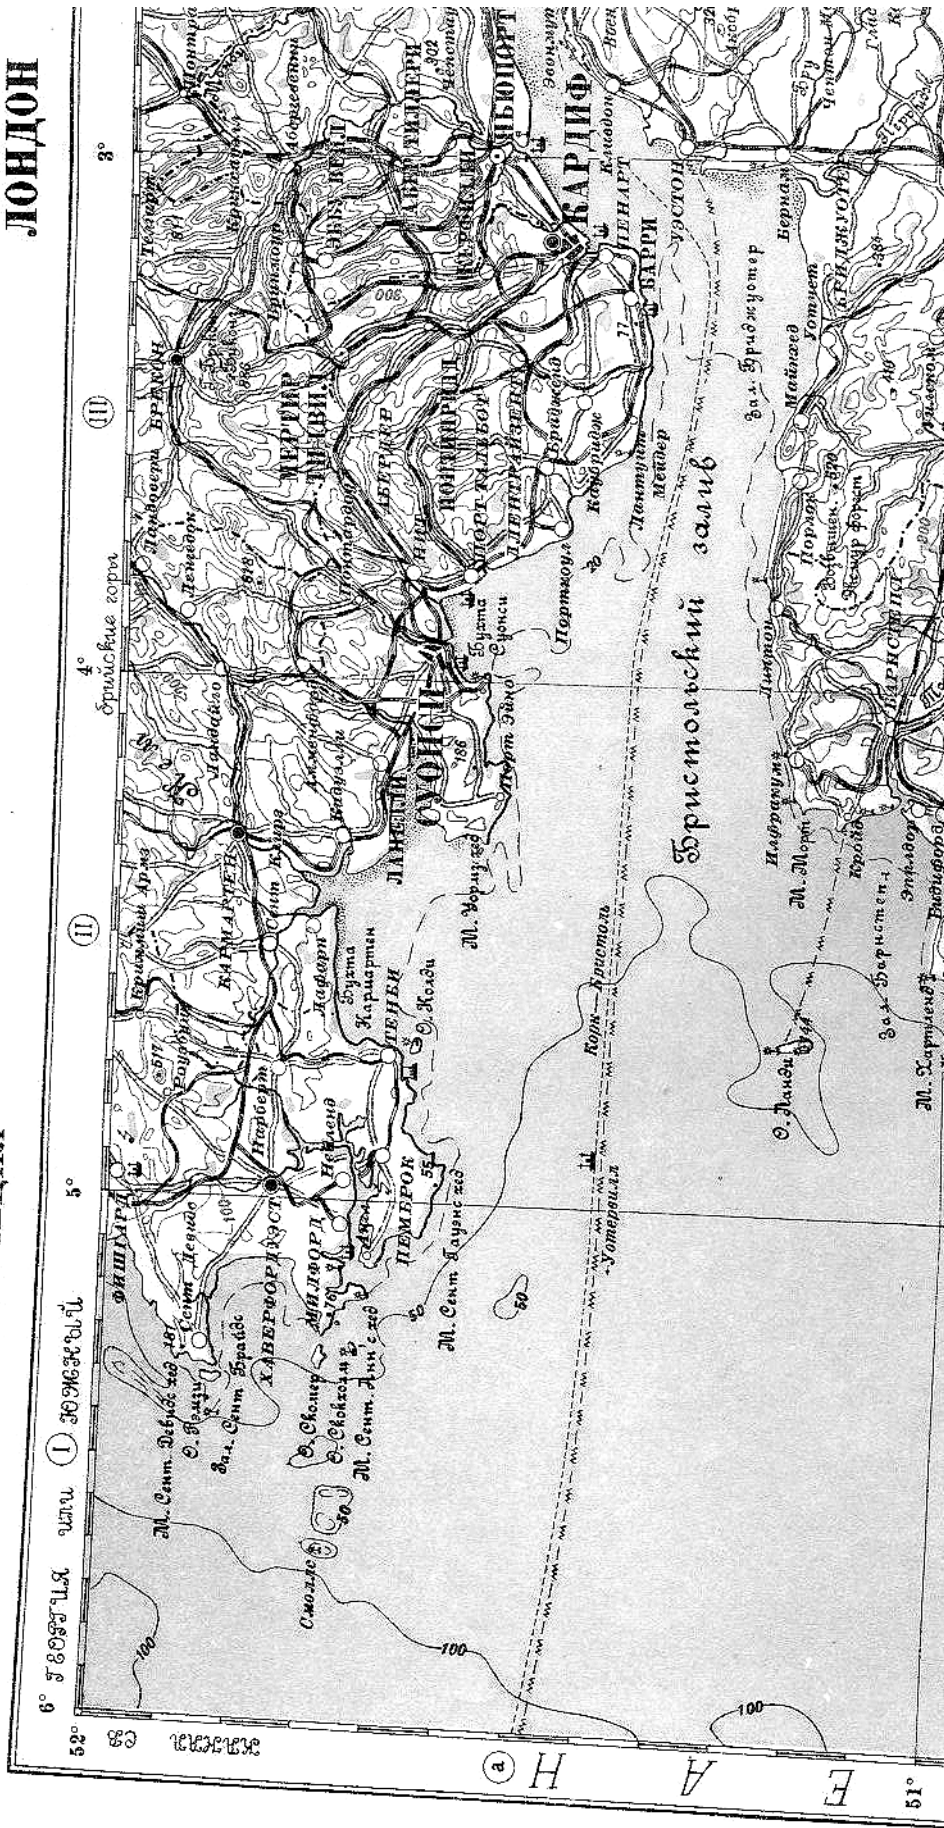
ЛОНДОН

6° Георгия или (I) южный 5° (II) 4° (III) 3°

52° 51°

Брекнокские горы

Бристольский залив

КАРДИФ
НЬЮПОРТ
ПЕНАРТ
БАРРИ
БРЕКОН
МЕРТИР ТИДВИЛ
АБЕРДЭР
ПОНТИПРИДД
ПОРТ-ТАЛБОТ
НИТ
СУОНСИ
ЛАНЕЛЛИ
КАРМАРТЕН
ТЕНБИ
ПЕМБРОК
МИЛФОРД
ХАВЕРФОРДУЭСТ
ФИШГАРД
БРИДЖЕНД

Бухта Суонси
Порт Эйнон
Бухта Кармартен
М. Уормс хед
О. Колди
Корн Бристоль
Утерсилл
Порткол
Нэш
Лантуит Мейджор
Сент Дэвидс хед
О. Рэмзи
Зал. Сент Брайдс
О. Скомер
О. Скокхолм
М. Сент Анн с хед
М. Сент Гауэнс хед
Смоллс
О. Ланди
Зал. Барнстепл
М. Хартленд
Ильфракум
М. Морт
Линтон
Порлок
Бриджуотер
Зал. Бриджуотер
Майнхед
Уотчет
Бернам
Уэстон
Клевдон
Бриджуотер
Кардиган
Нарберт
Нейленд
Кидуэлли
Лланелли
Ландовери
Лландейло
Лампетер

100
50
100